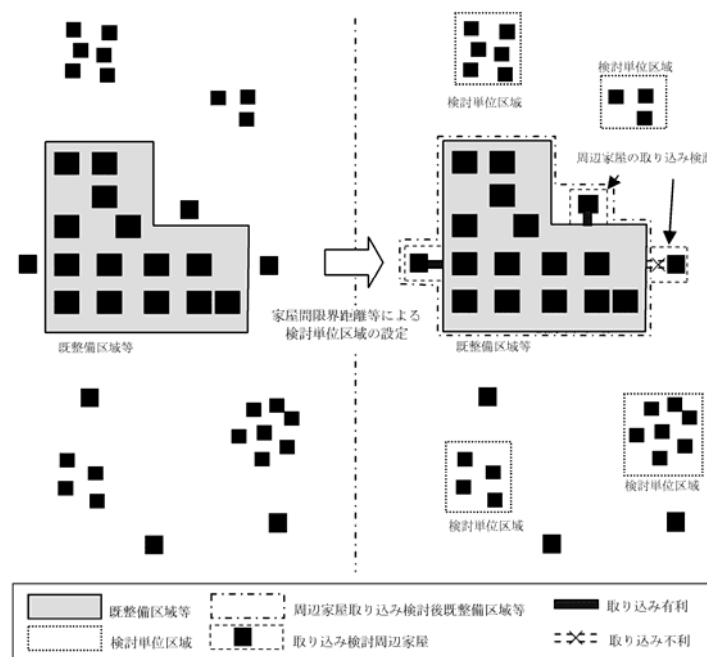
検討単位区域

検討単位区域

周辺家屋の取り込み検討

家屋間限界距離等による検討単位区域の設定

既整備区域等

既整備区域等

検討単位区域

検討単位区域

既整備区域等

周辺家屋取り込み検討後既整備区域等

取り込み有利

検討単位区域

取り込み検討周辺家屋

取り込み不利